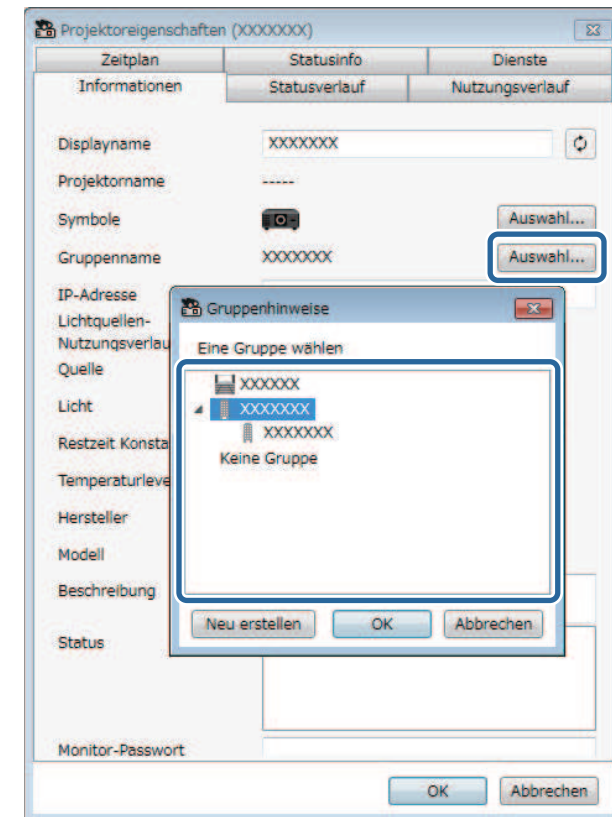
Projektoreigenschaften (XXXXXXX)

Zeitplan | Statusinfo | Dienste
Informationen | Statusverlauf | Nutzungsverlauf

Displayname XXXXXXX
Projektorname -----
Symbole Auswahl...
Gruppenname XXXXXXX Auswahl...
IP-Adresse
Lichtquellen-Nutzungsverlau
Quelle
Licht
Restzeit Konsta
Temperaturleve
Hersteller
Modell
Beschreibung
Status

Gruppenhinweise
Eine Gruppe wählen
XXXXXX
XXXXXXX
XXXXXXX
Keine Gruppe
Neu erstellen OK Abbrechen

Monitor-Passwort
OK Abbrechen